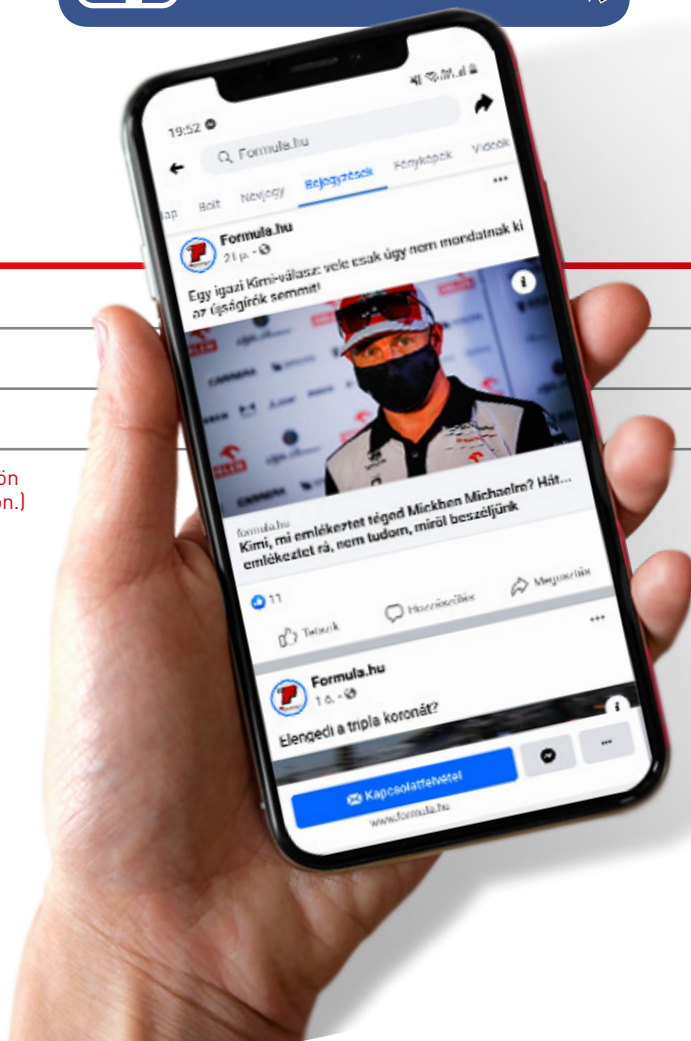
ón
on.)

19:52

Formula.hu

ap Bolt Névjegy Bejegyzések Fényképek Videók

Formula.hu
21 p.

Egy igazi Kimi-válasz: vele csak úgy nem mondatnak ki az újságírók semmit!

formula.hu
Kimi, mi emlékeztet téged Michken Michaelre? Hát... emlékeztet rá, nem tudom, miről beszéljünk

11

Tetszik Hozzászólás Megosztás

Formula.hu
1 ó.

Elengedi a tripla koronát?

Kapcsolatfelvétel

www.formula.hu